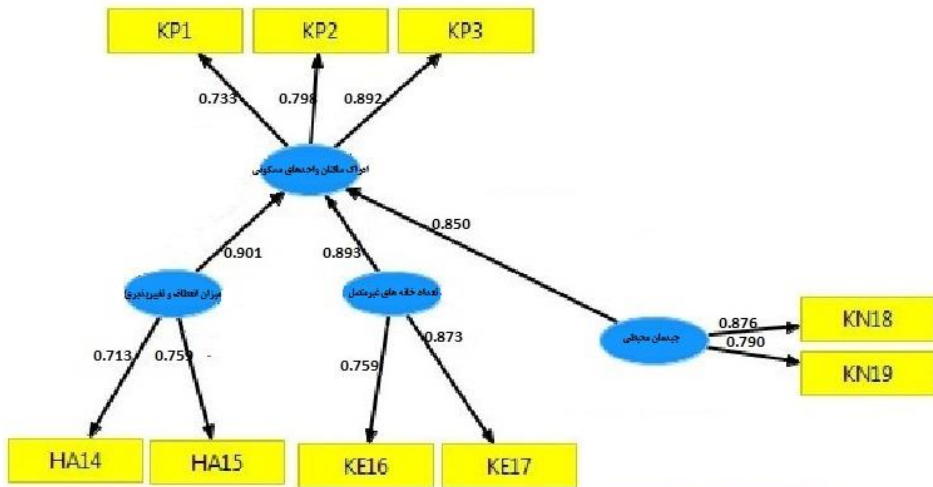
KP1
KP2
KP3
0.733
0.798
0.892
ادراک ساکنان واحدهای مسکونی
0.901
0.893
0.850
میزان انعطاف و تغییرپذیری
تعداد خانه های غیرمتصل
جیدمان محیطی
0.876
0.790
KN18
KN19
0.713
0.759
0.759
0.873
HA14
HA15
KE16
KE17